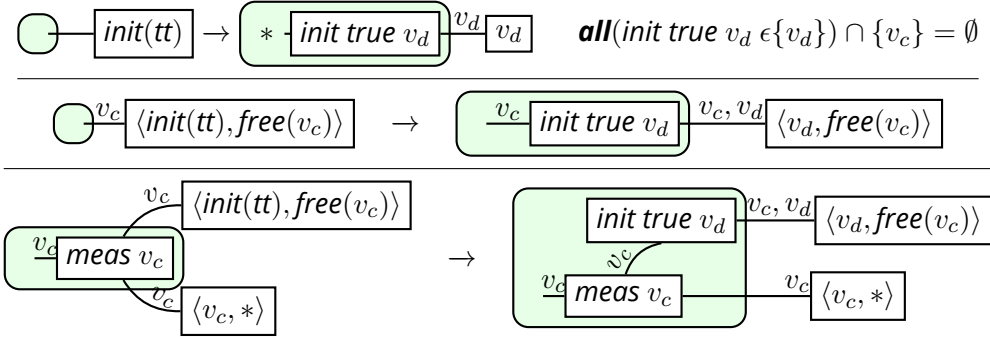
*init*(*tt*) → $*$ *init true* $v_d$ $v_d$ $v_d$ ***all***(*init true* $v_d$ $\epsilon\{v_d\}) \cap \{v_c\} = \emptyset$

$v_c$ $\langle$*init*(*tt*), ***free***$(v_c)\rangle$ → $v_c$ *init true* $v_d$ $v_c, v_d$ $\langle v_d,$ ***free***$(v_c)\rangle$

$v_c$ $\langle$*init*(*tt*), ***free***$(v_c)\rangle$ $v_c$ *meas* $v_c$ $v_c$ $\langle v_c, *\rangle$ → *init true* $v_d$ $v_c, v_d$ $\langle v_d,$ ***free***$(v_c)\rangle$ $v_c$ $v_c$ *meas* $v_c$ $v_c$ $\langle v_c, *\rangle$